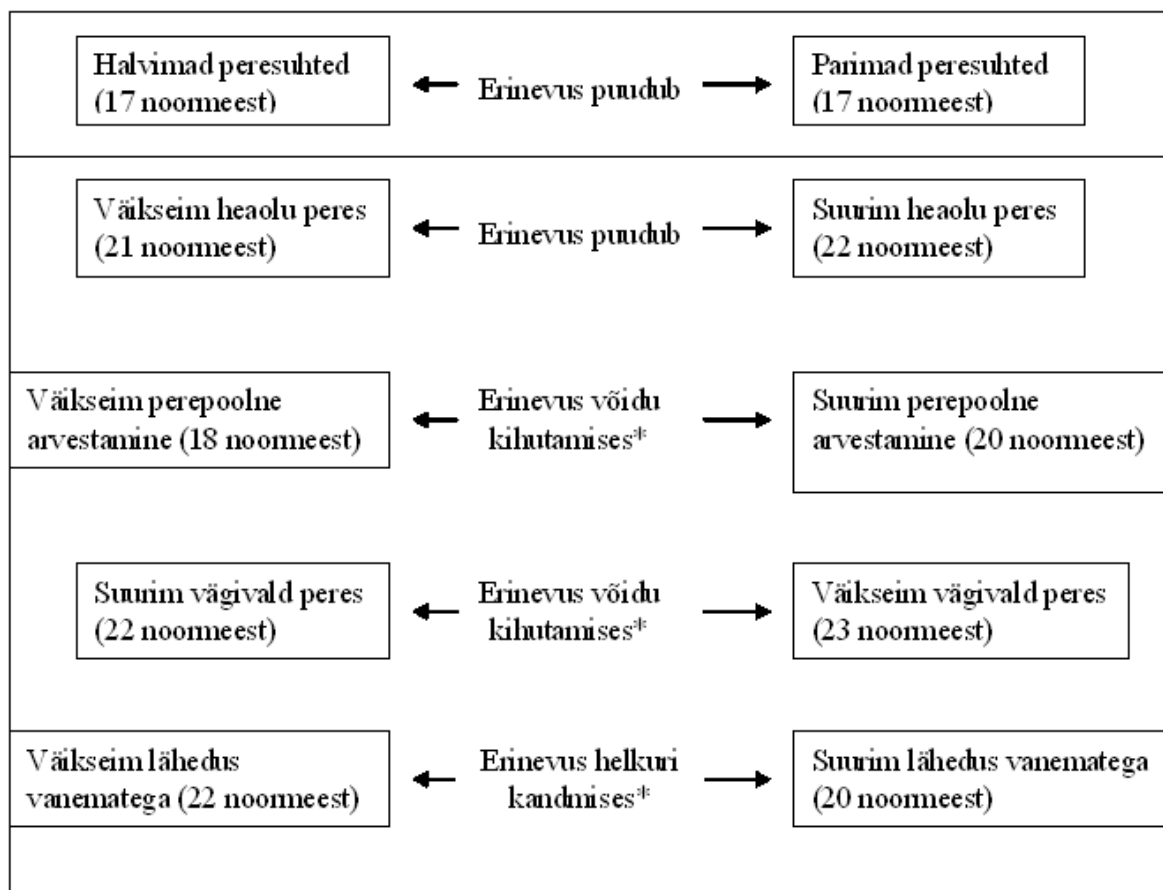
Halvimad peresuhted (17 noormeest)

Erinevus puudub

Parimad peresuhted (17 noormeest)

Väikseim heaolu peres (21 noormeest)

Erinevus puudub

Suurim heaolu peres (22 noormeest)

Väikseim perepoolne arvestamine (18 noormeest)

Erinevus võidu kihutamises*

Suurim perepoolne arvestamine (20 noormeest)

Suurim vägivald peres (22 noormeest)

Erinevus võidu kihutamises*

Väikseim vägivald peres (23 noormeest)

Väikseim lähedus vanematega (22 noormeest)

Erinevus helkuri kandmises*

Suurim lähedus vanematega (20 noormeest)